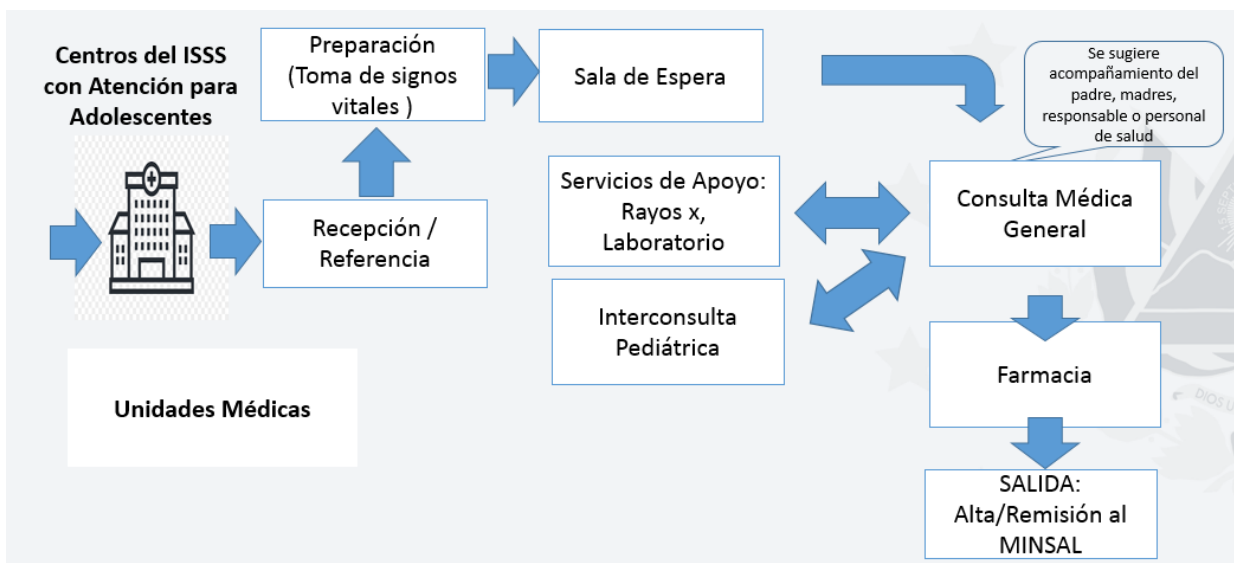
Centros del ISSS con Atención para Adolescentes

Preparación (Toma de signos vitales )

Sala de Espera

Se sugiere acompañamiento del padre, madres, responsable o personal de salud

Servicios de Apoyo: Rayos x, Laboratorio

Consulta Médica General

Recepción / Referencia

Interconsulta Pediátrica

Farmacia

Unidades Médicas

SALIDA: Alta/Remisión al MINSAL

DIOS U